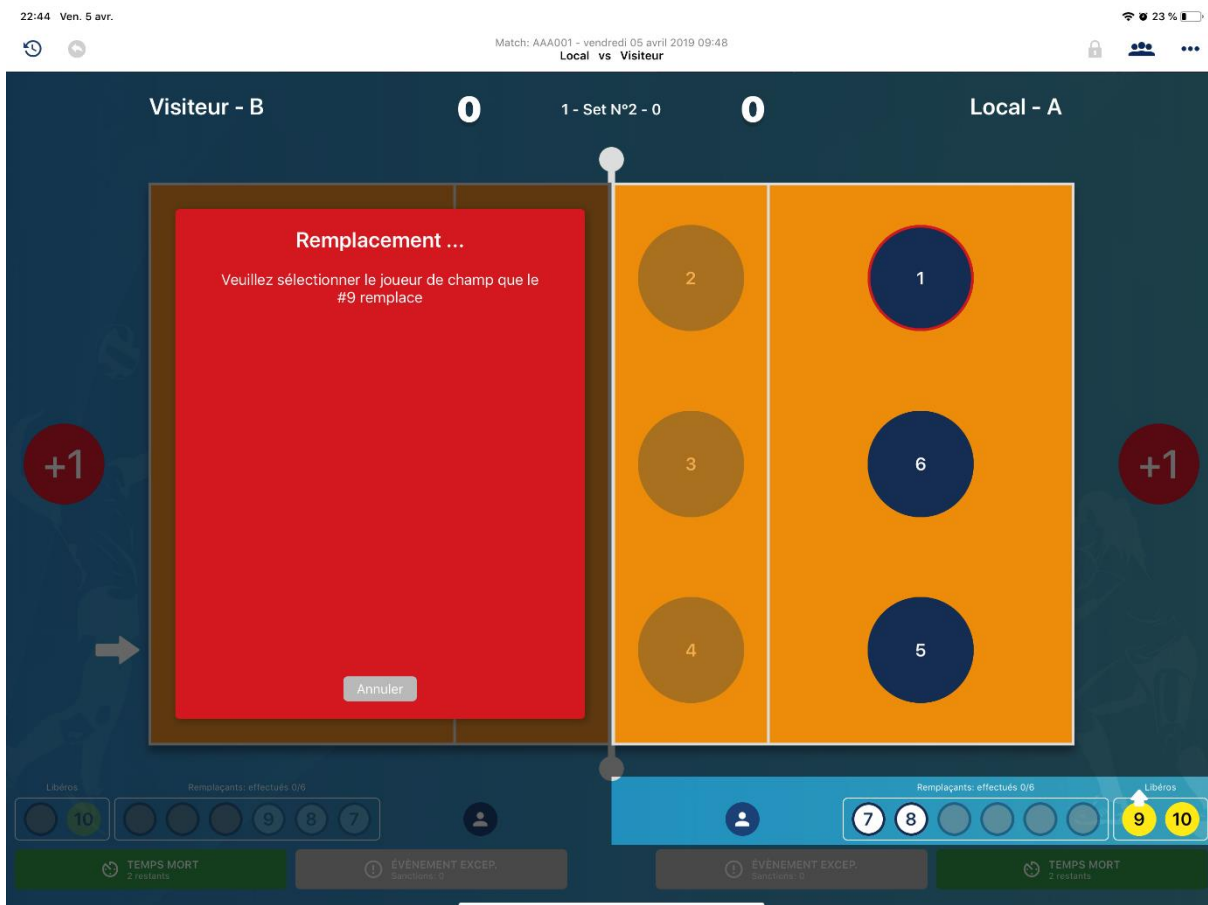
22:44 Ven. 5 avr.

23 %

Match: AAA001 - vendredi 05 avril 2019 09:48
Local vs Visiteur

Visiteur - B

0

1 - Set N°2 - 0

0

Local - A

Remplacement ...

Veuillez sélectionner le joueur de champ que le #9 remplace

Annuler

2

1

3

6

4

5

+1

+1

Libéros

10

Remplaçants: effectués 0/6

9

8

7

Remplaçants: effectués 0/6

7

8

Libéros

9

10

TEMPS MORT
2 restants

ÉVÉNEMENT EXCEP.
Sanctions: 0

ÉVÉNEMENT EXCEP.
Sanctions: 0

TEMPS MORT
2 restants